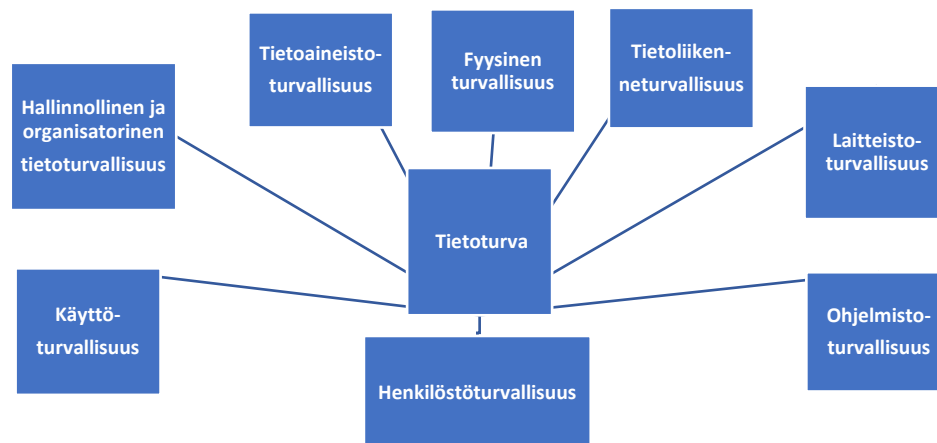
Hallinnollinen ja organisatorinen tietoturvallisuus

Tietoaineisto-turvallisuus

Fyysinen turvallisuus

Tietoliiken-neturvallisuus

Laitteisto-turvallisuus

Tietoturva

Käyttö-turvallisuus

Ohjelmisto-turvallisuus

Henkilöstöturvallisuus